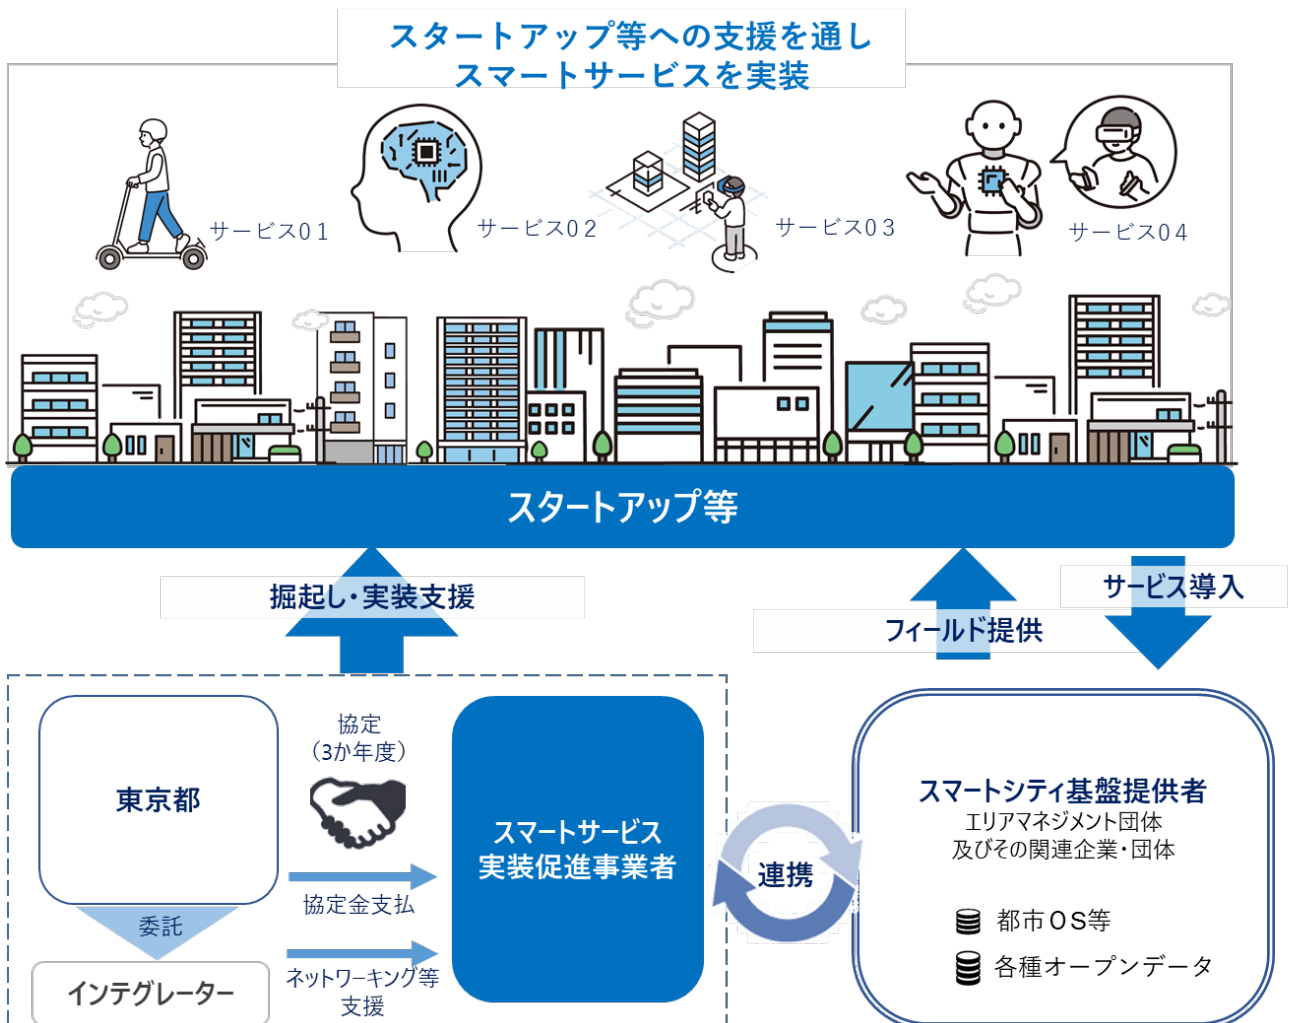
スタートアップ等への支援を通し
スマートサービスを実装

サービス01

サービス02

サービス03

サービス04

スタートアップ等

掘起し・実装支援

フィールド提供

サービス導入

東京都

委託

インテグレーター

協定
（3か年度）

協定金支払

ネットワーキング等
支援

スマートサービス
実装促進事業者

連携

スマートシティ基盤提供者
エリアマネジメント団体
及びその関連企業・団体

都市ＯＳ等

各種オープンデータ